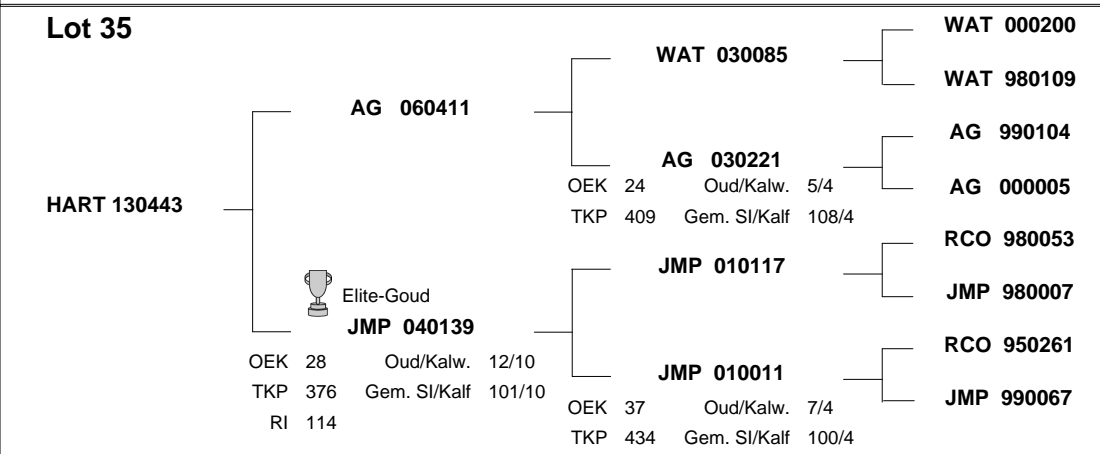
Lot 35

HART 130443

AG 060411

WAT 030085

WAT 000200

WAT 980109

AG 030221

OEK 24 Oud/Kalw. 5/4

TKP 409 Gem. SI/Kalf 108/4

AG 990104

AG 000005

Elite-Goud

JMP 040139

OEK 28 Oud/Kalw. 12/10

TKP 376 Gem. SI/Kalf 101/10

RI 114

JMP 010117

RCO 980053

JMP 980007

JMP 010011

OEK 37 Oud/Kalw. 7/4

TKP 434 Gem. SI/Kalf 100/4

RCO 950261

JMP 990067